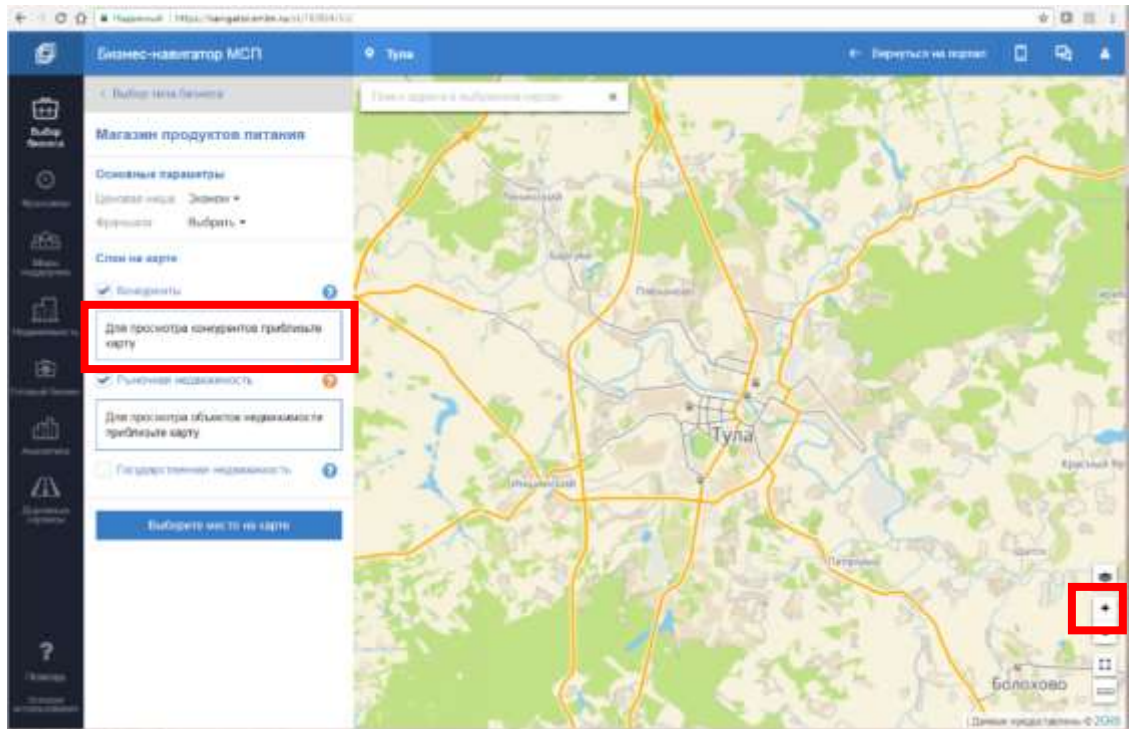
Надежный | https://navigator.smbn.ru/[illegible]

Бизнес-навигатор МСП

Тула

Вернуться на портал

Выбор бизнеса

Франшизы

Маркетинг

Недвижимость

Готовый бизнес

Аналитика

Деловые партнеры

Помощь

< Выбор типа бизнеса

Поиск адреса в выбранном городе

Магазин продуктов питания

Основные параметры

Ценовая ниша Эконом ▾

Франшиза Выбрать ▾

Слои на карте

Конкуренты

Для просмотра конкурентов приблизьте карту

Рыночная недвижимость

Для просмотра объектов недвижимости приблизьте карту

Государственная недвижимость

Выберите место на карте

Тула

Болохово

+

Данные предоставлены © 2GIS